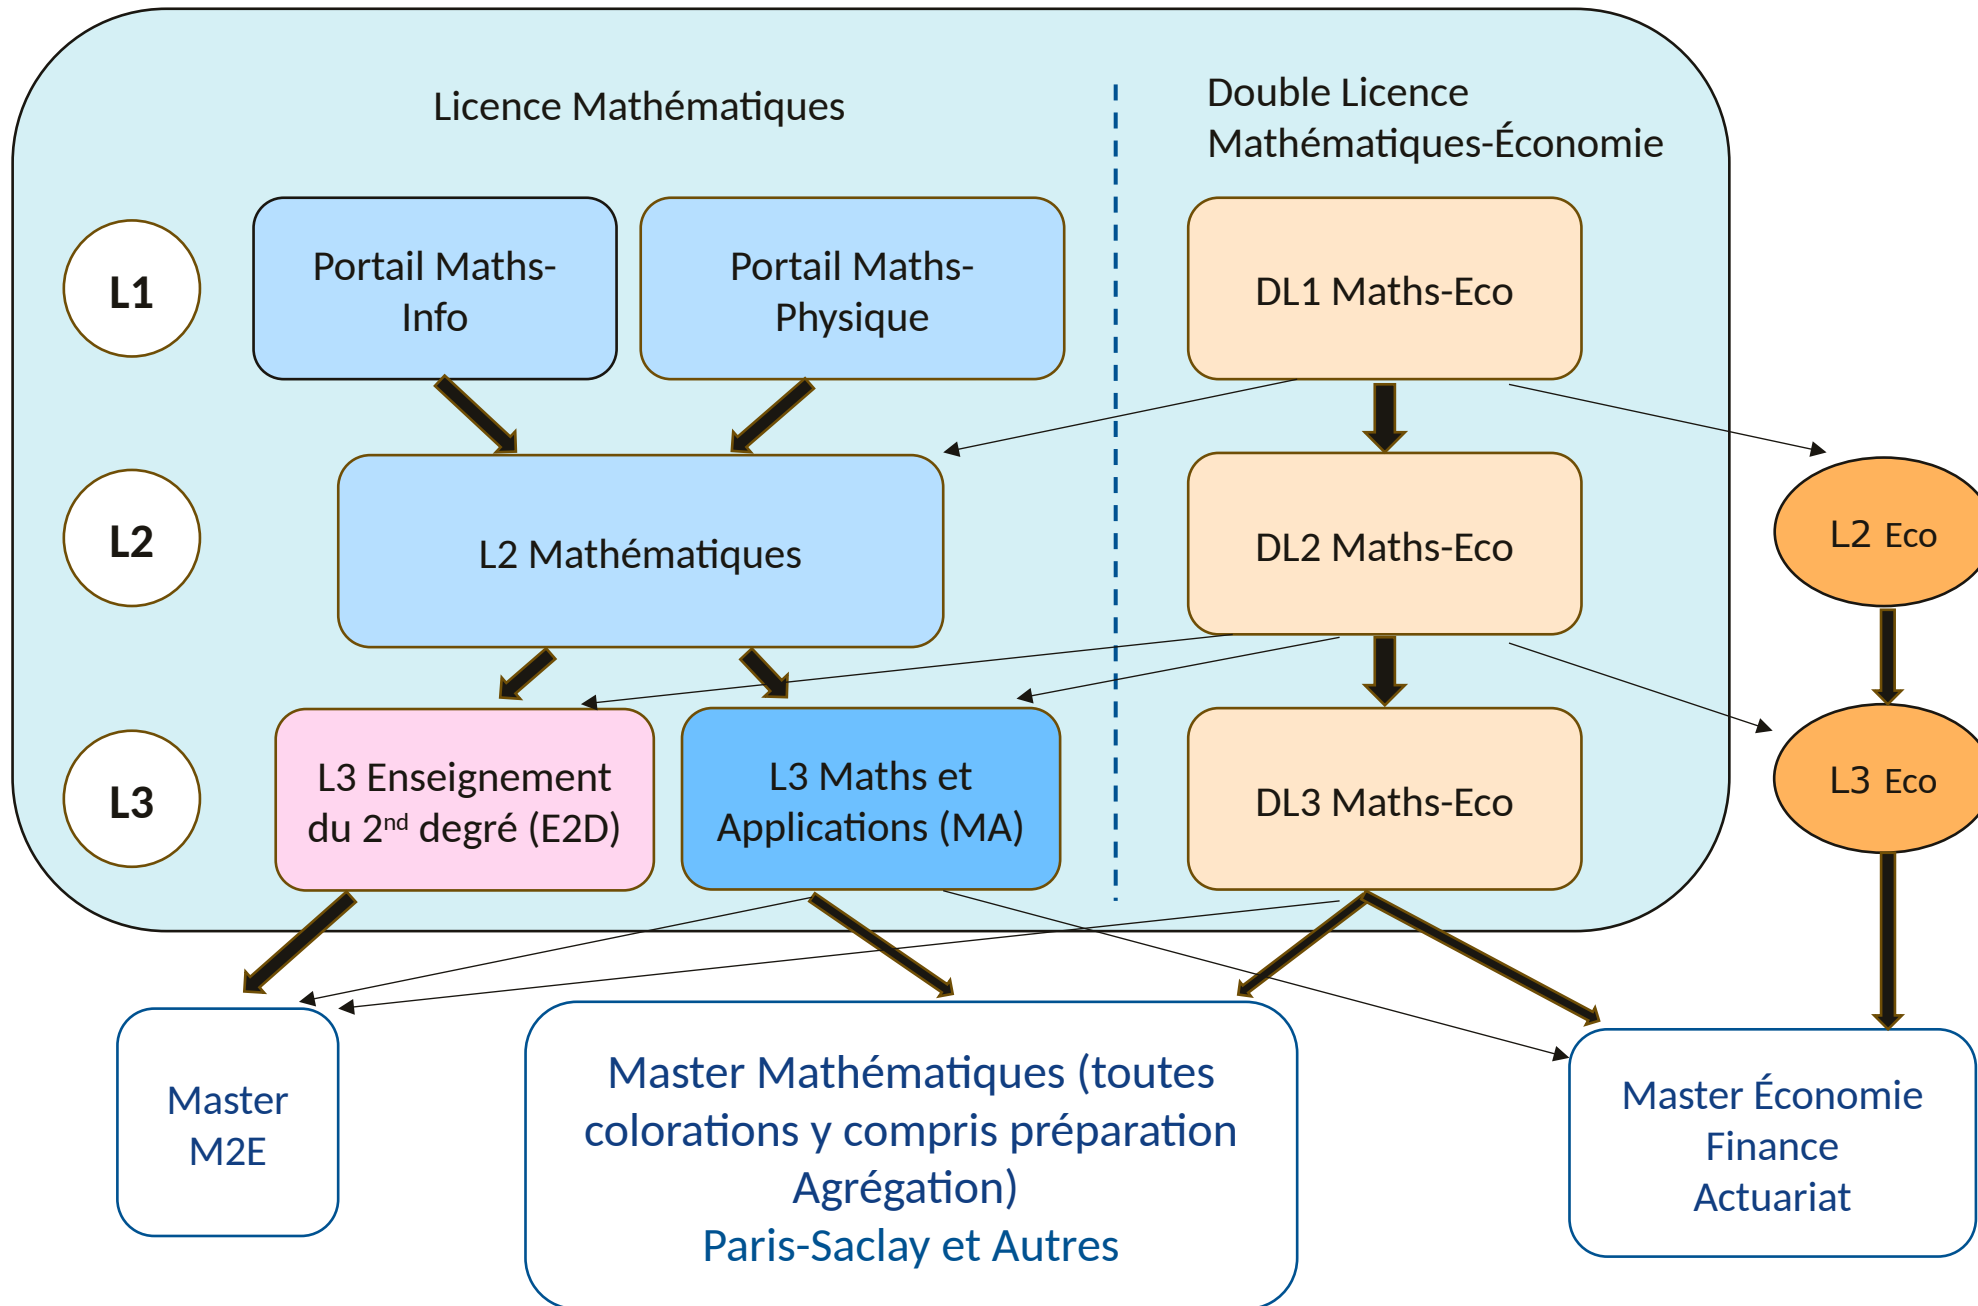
Licence Mathématiques

Double Licence Mathématiques-Économie

L1

Portail Maths-Info

Portail Maths-Physique

DL1 Maths-Eco

L2

L2 Mathématiques

DL2 Maths-Eco

L2 Eco

L3

L3 Enseignement du 2$^{nd}$ degré (E2D)

L3 Maths et Applications (MA)

DL3 Maths-Eco

L3 Eco

Master M2E

Master Mathématiques (toutes colorations y compris préparation Agrégation)
Paris-Saclay et Autres

Master Économie Finance Actuariat